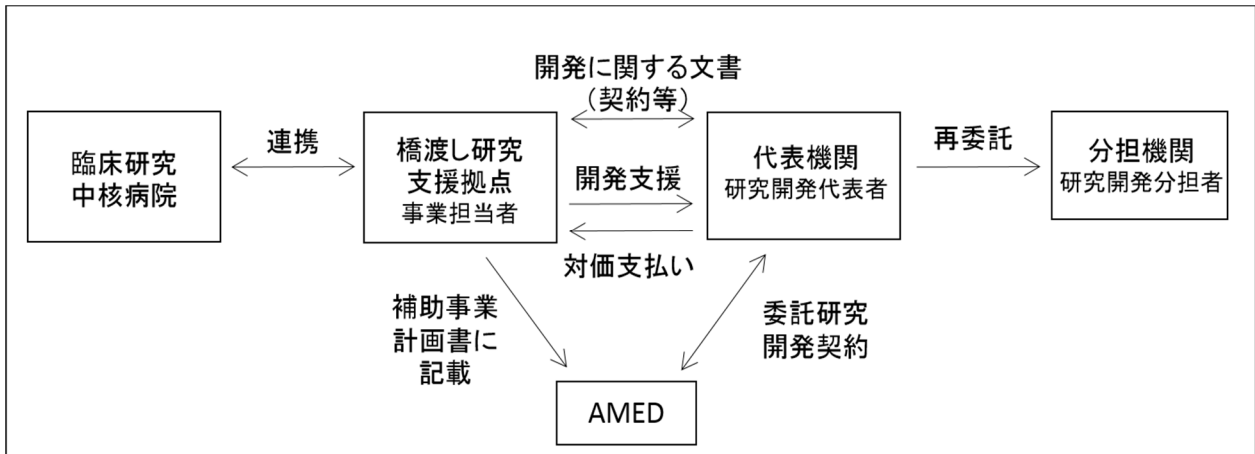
開発に関する文書
（契約等）

臨床研究
中核病院

連携

橋渡し研究
支援拠点
事業担当者

開発支援

対価支払い

代表機関
研究開発代表者

再委託

分担機関
研究開発分担者

補助事業
計画書に
記載

委託研究
開発契約

AMED